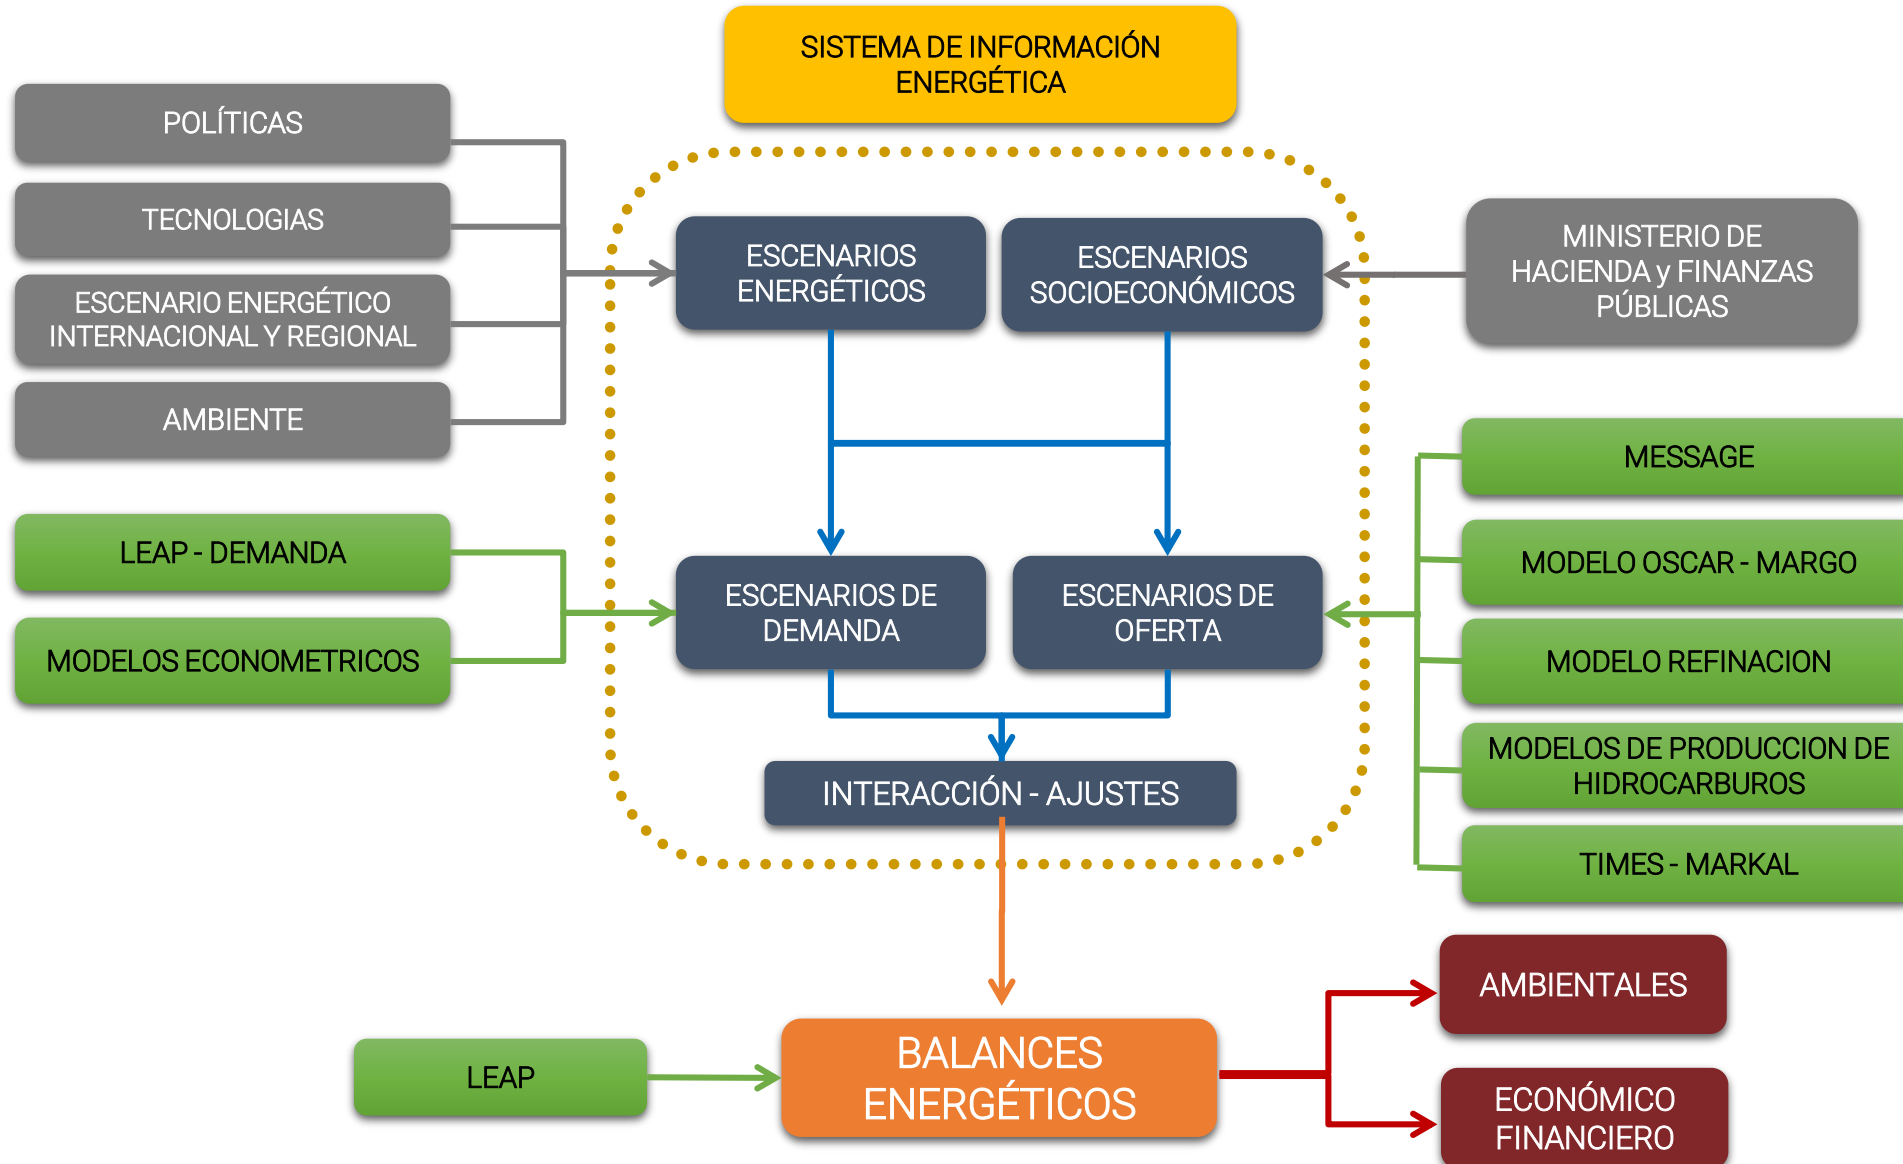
SISTEMA DE INFORMACIÓN ENERGÉTICA

POLÍTICAS

TECNOLOGIAS

ESCENARIO ENERGÉTICO INTERNACIONAL Y REGIONAL

AMBIENTE

ESCENARIOS ENERGÉTICOS

ESCENARIOS SOCIOECONÓMICOS

MINISTERIO DE HACIENDA y FINANZAS PÚBLICAS

LEAP - DEMANDA

MODELOS ECONOMETRICOS

ESCENARIOS DE DEMANDA

ESCENARIOS DE OFERTA

MESSAGE

MODELO OSCAR - MARGO

MODELO REFINACION

MODELOS DE PRODUCCION DE HIDROCARBUROS

TIMES - MARKAL

INTERACCIÓN - AJUSTES

LEAP

BALANCES ENERGÉTICOS

AMBIENTALES

ECONÓMICO FINANCIERO